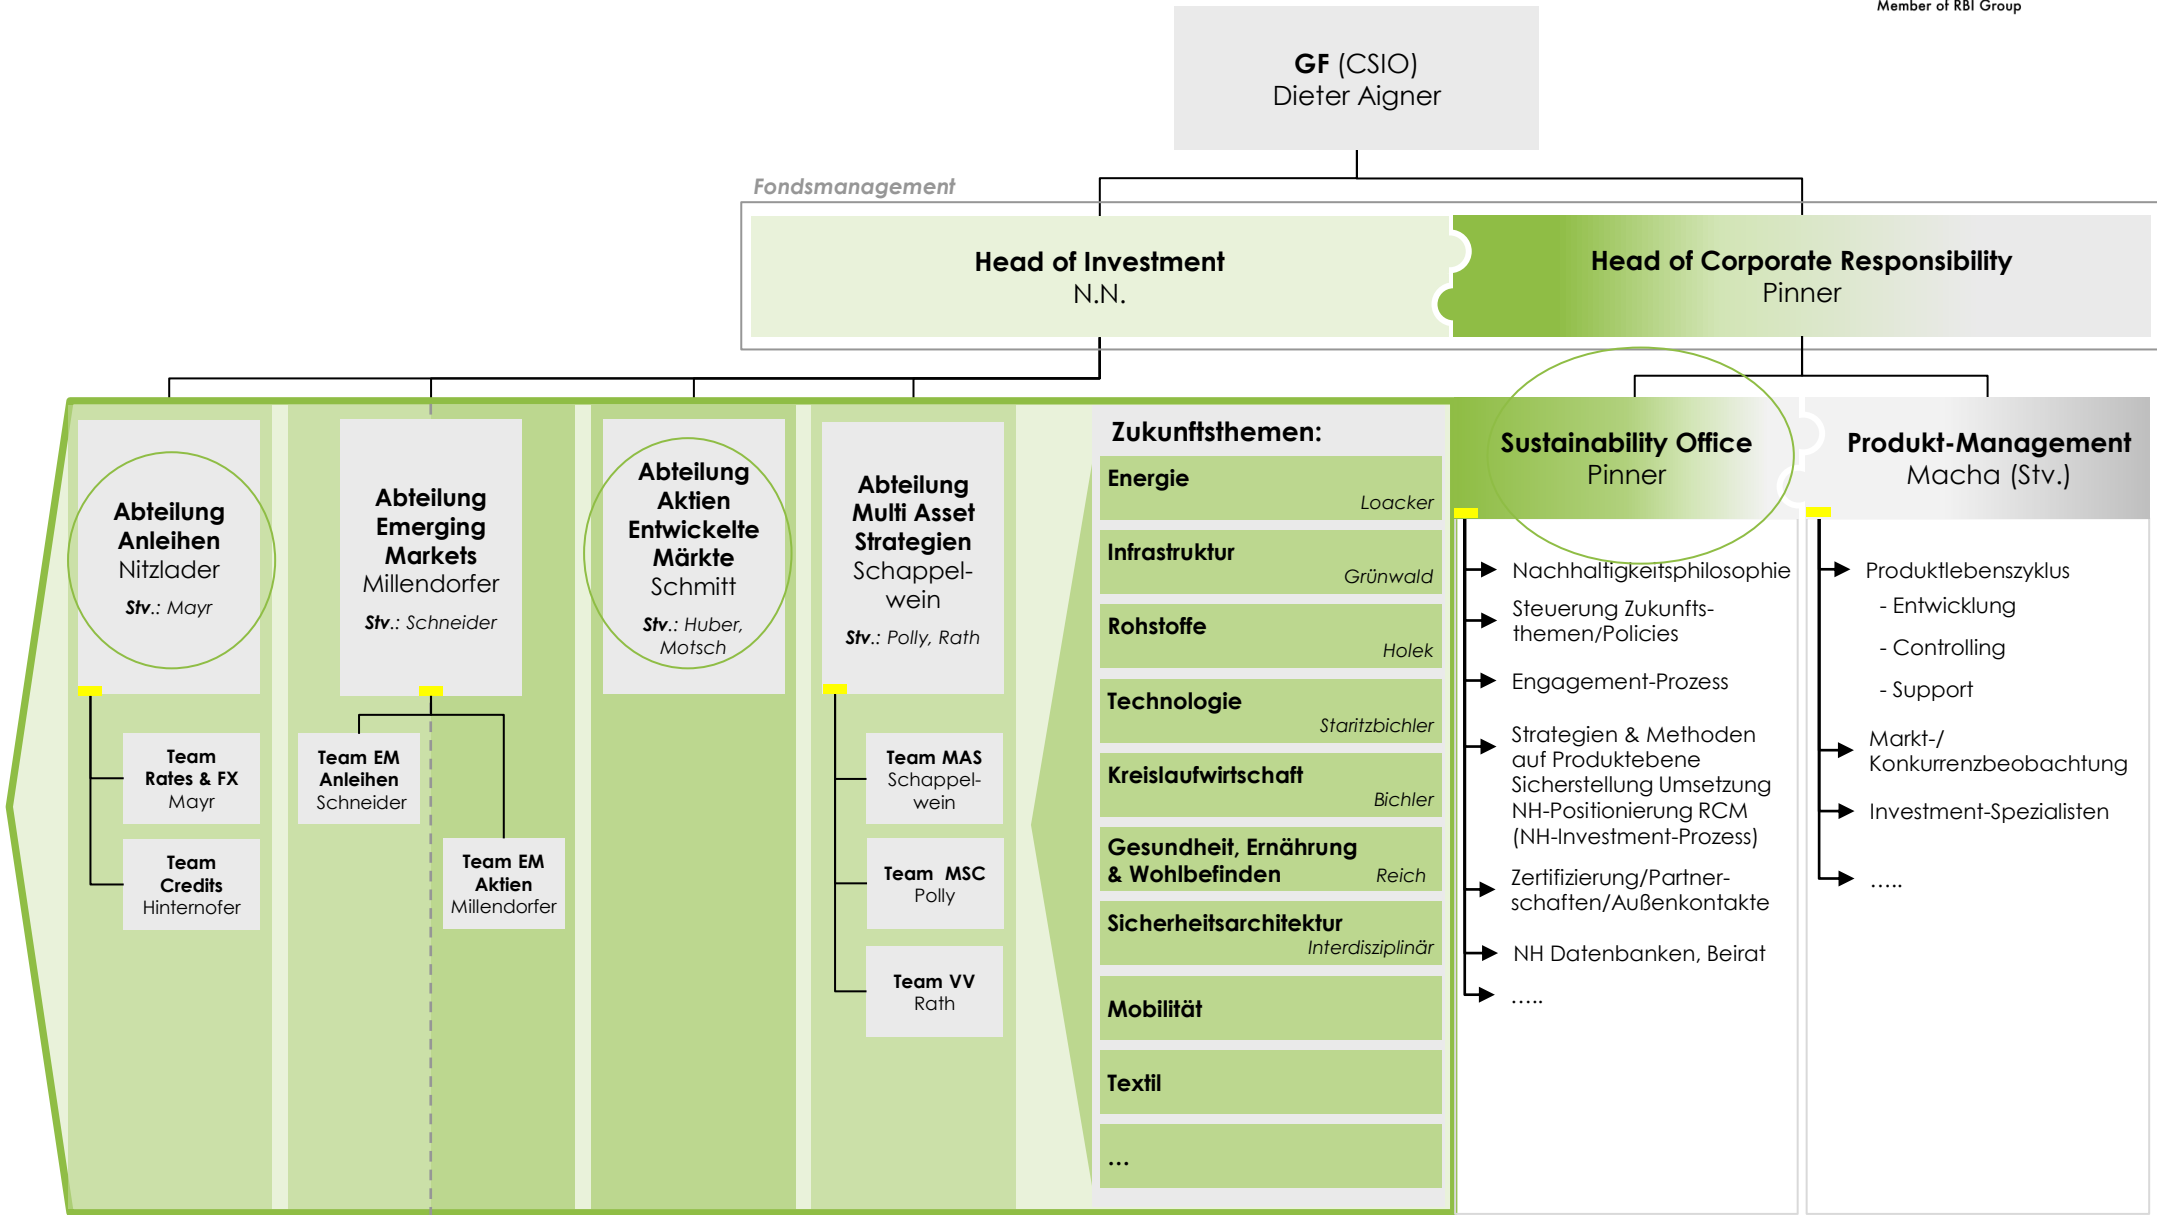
Member of RBI Group

**GF** (CSIO)
Dieter Aigner

Fondsmanagement

**Head of Investment**
N.N.

**Head of Corporate Responsibility**
Pinner

**Abteilung Anleihen**
Nitzlader
**Stv.**: Mayr

**Team Rates & FX**
Mayr

**Team Credits**
Hinternofer

**Abteilung Emerging Markets**
Millendorfer
**Stv.**: Schneider

**Team EM Anleihen**
Schneider

**Team EM Aktien**
Millendorfer

**Abteilung Aktien Entwickelte Märkte**
Schmitt
**Stv.**: Huber, Motsch

**Abteilung Multi Asset Strategien**
Schappelwein
**Stv.**: Polly, Rath

**Team MAS**
Schappelwein

**Team MSC**
Polly

**Team VV**
Rath

**Zukunftsthemen:**
**Energie** Loacker
**Infrastruktur** Grünwald
**Rohstoffe** Holek
**Technologie** Staritzbichler
**Kreislaufwirtschaft** Bichler
**Gesundheit, Ernährung & Wohlbefinden** Reich
**Sicherheitsarchitektur** Interdisziplinär
**Mobilität**
**Textil**
**...**

**Sustainability Office**
Pinner

Nachhaltigkeitsphilosophie
Steuerung Zukunftsthemen/Policies
Engagement-Prozess
Strategien & Methoden auf Produktebene Sicherstellung Umsetzung NH-Positionierung RCM (NH-Investment-Prozess)
Zertifizierung/Partnerschaften/Außenkontakte
NH Datenbanken, Beirat
.....

**Produkt-Management**
Macha (Stv.)

Produktlebenszyklus
- Entwicklung
- Controlling
- Support
Markt-/ Konkurrenzbeobachtung
Investment-Spezialisten
.....